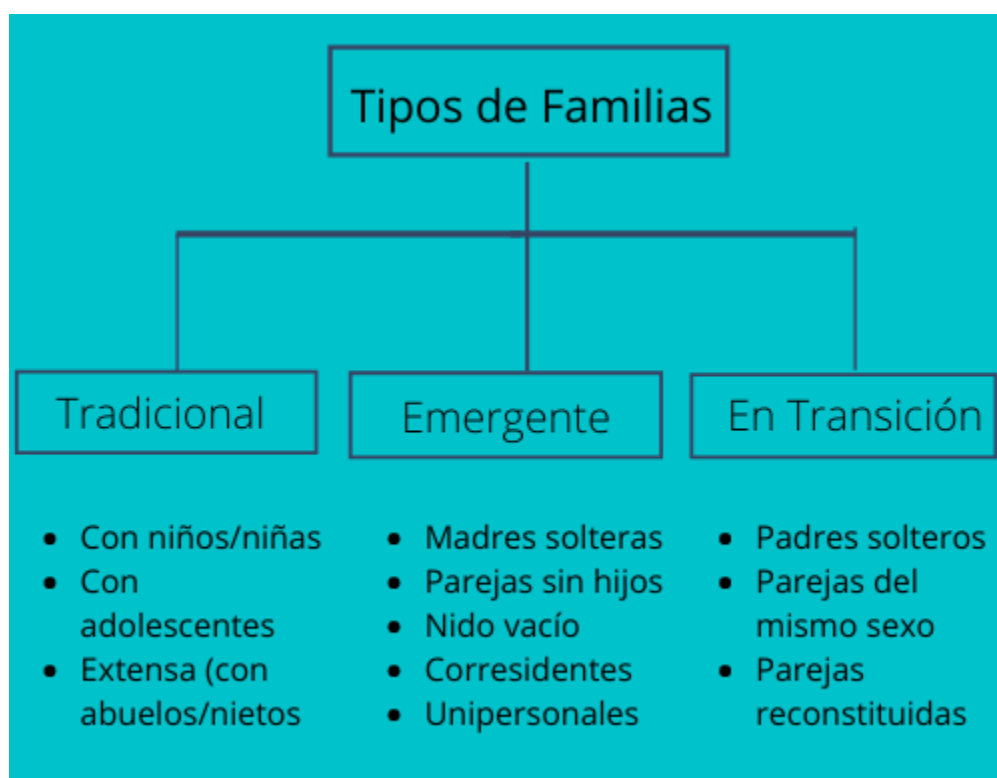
Tipos de Familias

Tradicional

- Con niños/niñas
- Con adolescentes
- Extensa (con abuelos/nietos

Emergente

- Madres solteras
- Parejas sin hijos
- Nido vacío
- Corresidentes
- Unipersonales

En Transición

- Padres solteros
- Parejas del mismo sexo
- Parejas reconstituidas